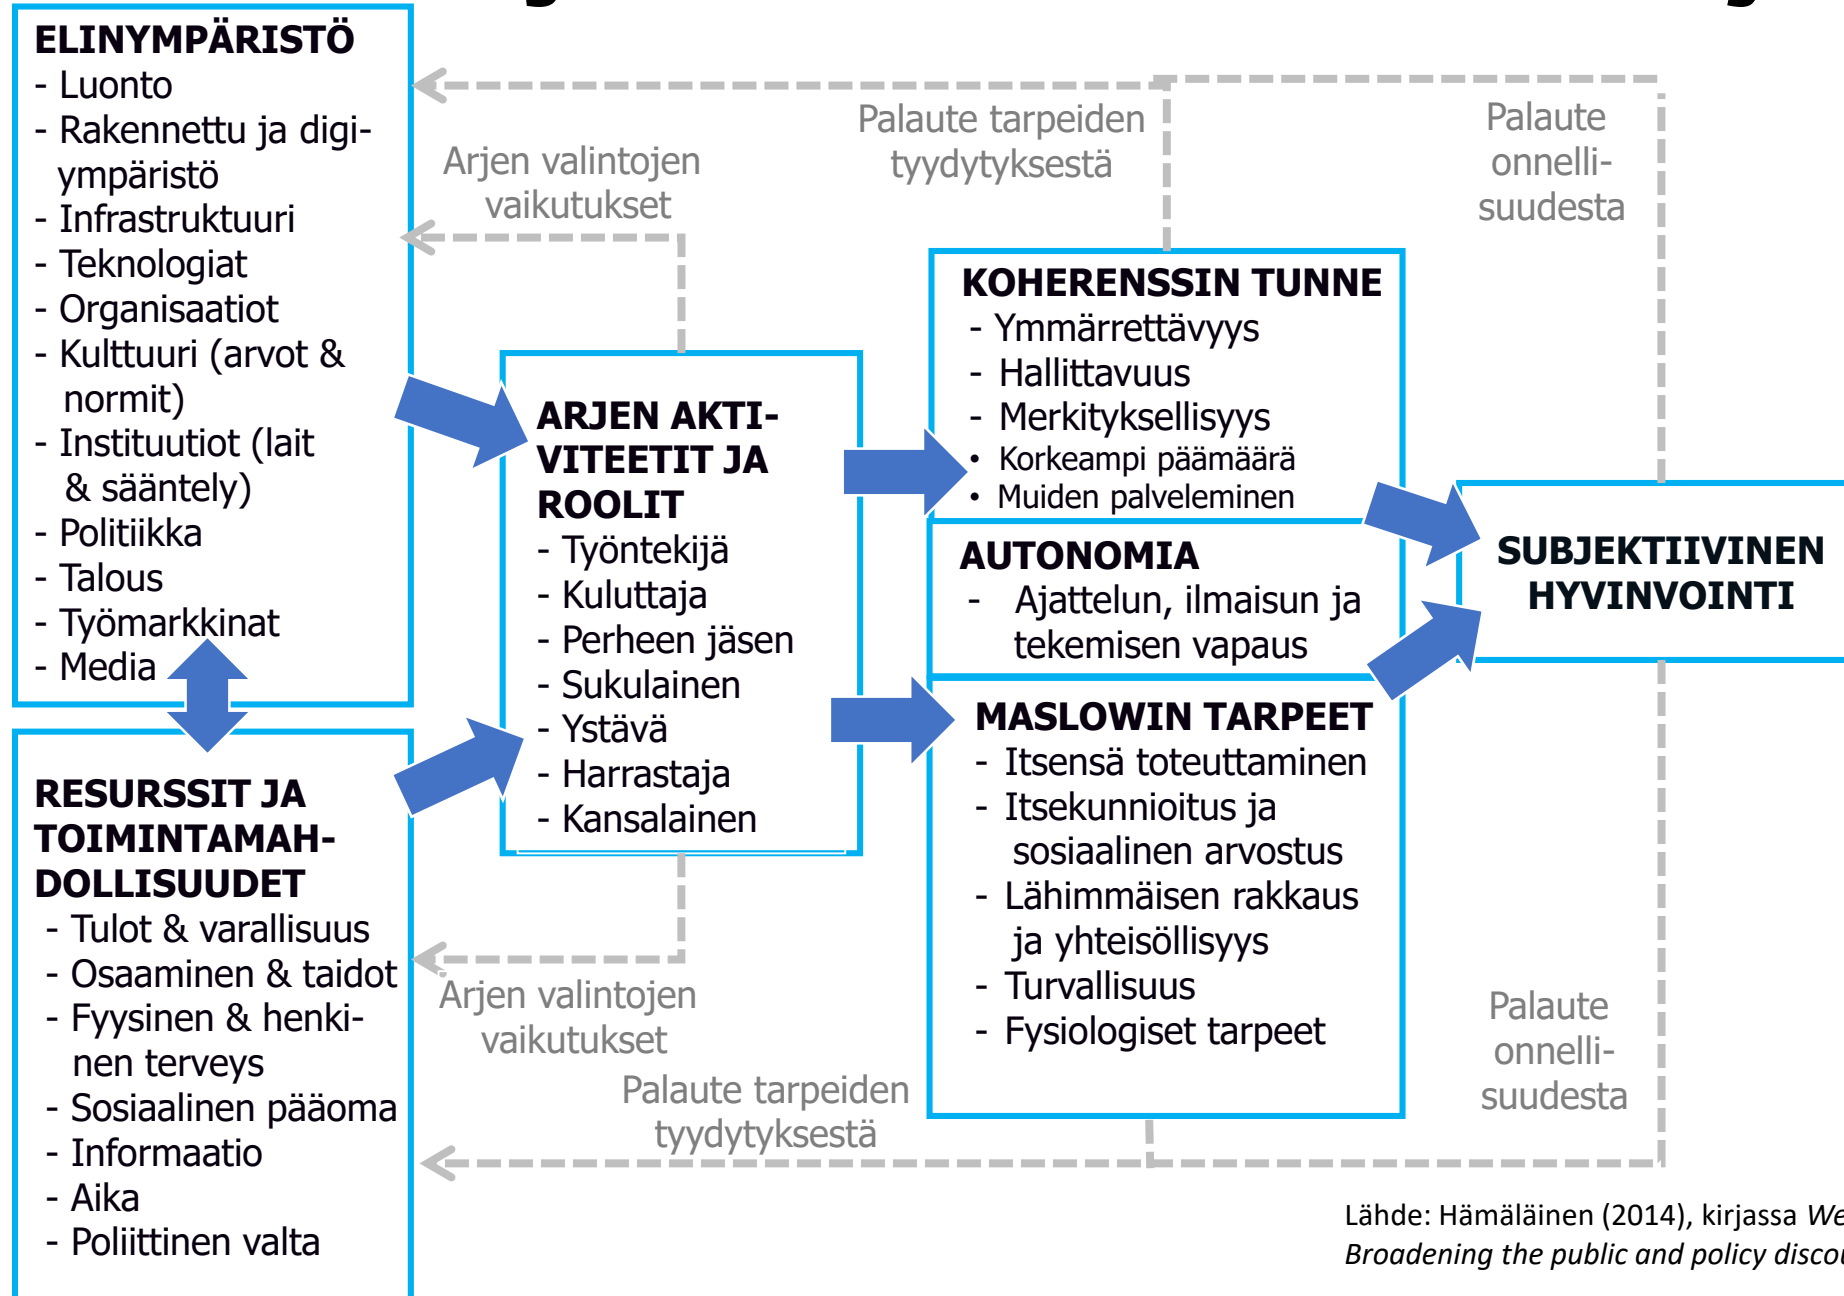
ELINYMPÄRISTÖ
- Luonto
- Rakennettu ja digiympäristö
- Infrastruktuuri
- Teknologiat
- Organisaatiot
- Kulttuuri (arvot & normit)
- Instituutiot (lait & sääntely)
- Politiikka
- Talous
- Työmarkkinat
- Media

Arjen valintojen vaikutukset

Palaute tarpeiden tyydytyksestä

Palaute onnellisuudesta

ARJEN AKTIVITEETIT JA ROOLIT
- Työntekijä
- Kuluttaja
- Perheen jäsen
- Sukulainen
- Ystävä
- Harrastaja
- Kansalainen

KOHERENSSIN TUNNE
- Ymmärrettävyys
- Hallittavuus
- Merkityksellisyys
• Korkeampi päämäärä
• Muiden palveleminen

AUTONOMIA
- Ajattelun, ilmaisun ja tekemisen vapaus

SUBJEKTIIVINEN HYVINVOINTI

MASLOWIN TARPEET
- Itsensä toteuttaminen
- Itsekunnioitus ja sosiaalinen arvostus
- Lähimmäisen rakkaus ja yhteisöllisyys
- Turvallisuus
- Fysiologiset tarpeet

RESURSSIT JA TOIMINTAMAHDOLLISUUDET
- Tulot & varallisuus
- Osaaminen & taidot
- Fyysinen & henkinen terveys
- Sosiaalinen pääoma
- Informaatio
- Aika
- Poliittinen valta

Arjen valintojen vaikutukset

Palaute tarpeiden tyydytyksestä

Palaute onnellisuudesta

Lähde: Hämäläinen (2014), kirjassa *We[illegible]*
*Broadening the public and policy disco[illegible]*